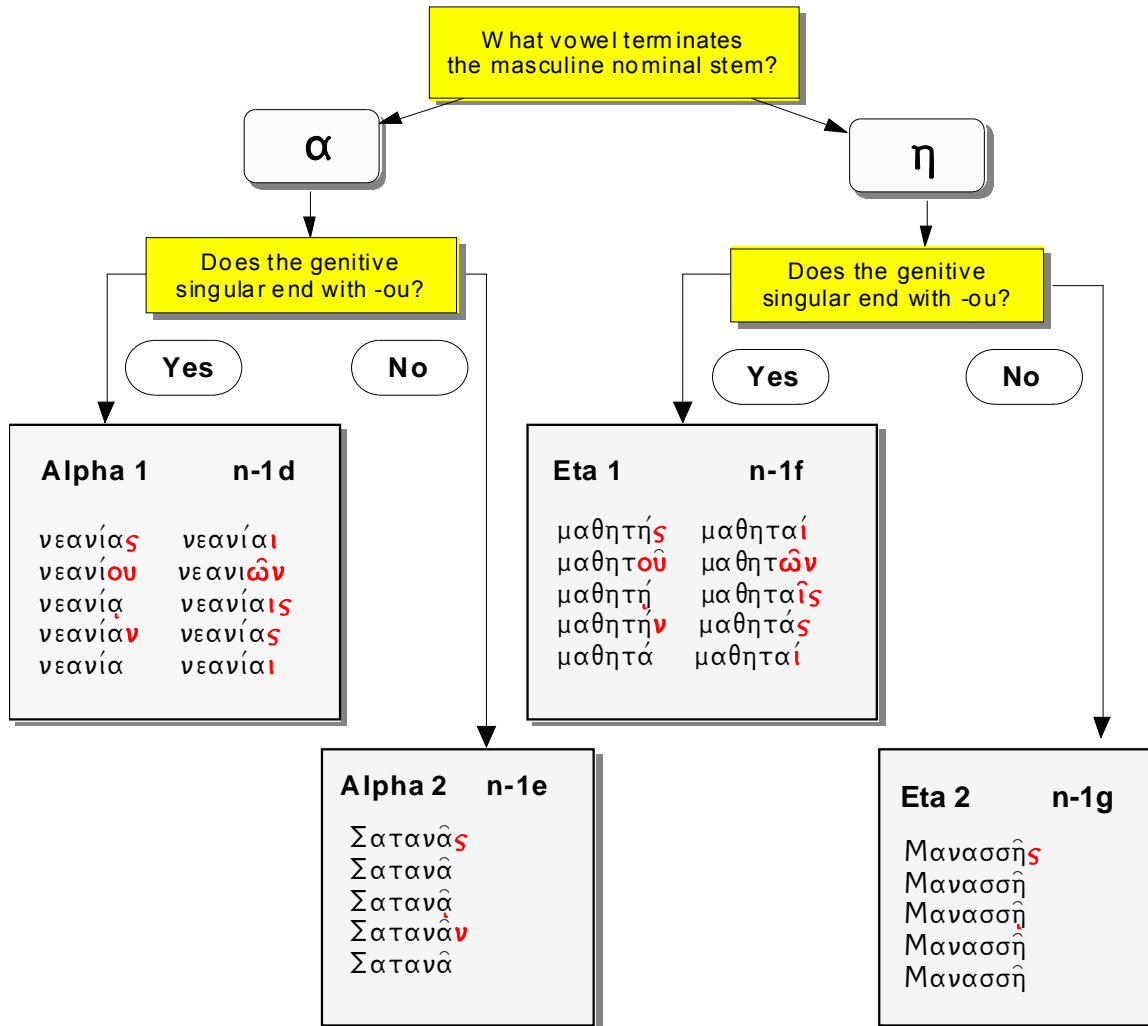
What vowel terminates the masculine nominal stem?

α

η

Does the genitive singular end with -ou?

Yes

No

Does the genitive singular end with -ou?

Yes

No

Alpha 1 n-1d

| | |
|---|---|
| νεανίας | νεανίαι |
| νεανίου | νεανιῶν |
| νεανίᾳ | νεανίαις |
| νεανίαν | νεανίας |
| νεανία | νεανίαι |

Eta 1 n-1f

| | |
|---|---|
| μαθητής | μαθηταί |
| μαθητοῦ | μαθητῶν |
| μαθητῇ | μαθηταῖς |
| μαθητήν | μαθητάς |
| μαθητά | μαθηταί |

Alpha 2 n-1e

Σατανᾶς
Σατανᾶ
Σατανᾷ
Σατανᾶν
Σατανᾶ

Eta 2 n-1g

Μανασσῆς
Μανασσῆ
Μανασσῇ
Μανασσῆ
Μανασσῆ